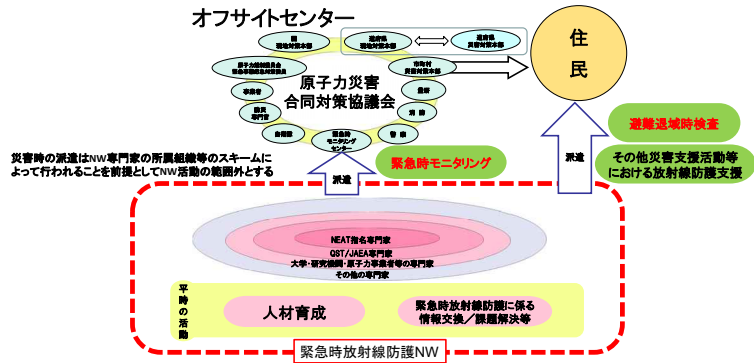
オフサイトセンター

国 現地対策本部

道府県 現地対策本部

道府県 災害対策本部

原子力規制委員会 緊急事態対策監等

市町村 災害対策本部

事業者

警察

指定 公共機関

原子力災害 合同対策協議会

消防

自衛隊

緊急時 モニタリング センター

警察

住民

災害時の派遣はNW専門家の所属組織等のスキームによって行われることを前提としてNW活動の範囲外とする

緊急時モニタリング

派遣

避難退域時検査

派遣

その他災害支援活動等における放射線防護支援

NEAT指名専門家

QST/JAEA専門家

大学・研究機関・原子力事業者等の専門家

その他の専門家

平時の活動

人材育成

緊急時放射線防護に係る情報交換／課題解決等

緊急時放射線防護NW